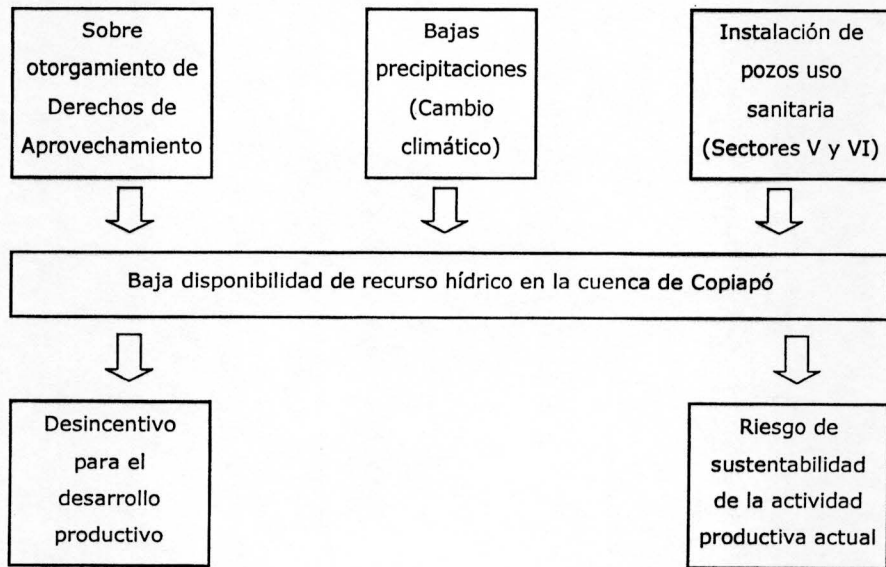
Sobre otorgamiento de Derechos de Aprovechamiento

Bajas precipitaciones (Cambio climático)

Instalación de pozos uso sanitaria (Sectores V y VI)

Baja disponibilidad de recurso hídrico en la cuenca de Copiapó

Desincentivo para el desarrollo productivo

Riesgo de sustentabilidad de la actividad productiva actual